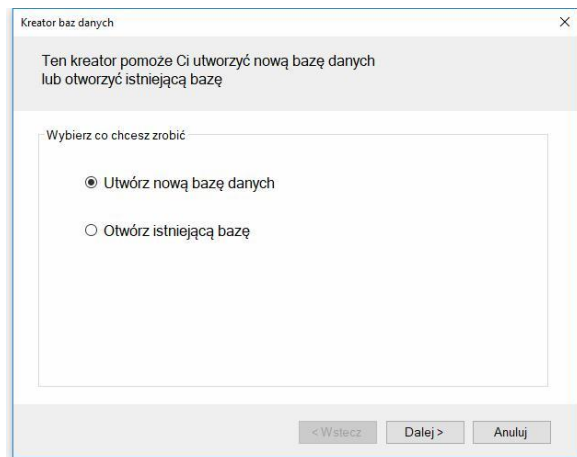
Kreator baz danych

×

Ten kreator pomoże Ci utworzyć nową bazę danych lub otworzyć istniejącą bazę

Wybierz co chcesz zrobić

◉ Utwórz nową bazę danych

○ Otwórz istniejącą bazę

< Wstecz

Dalej >

Anuluj